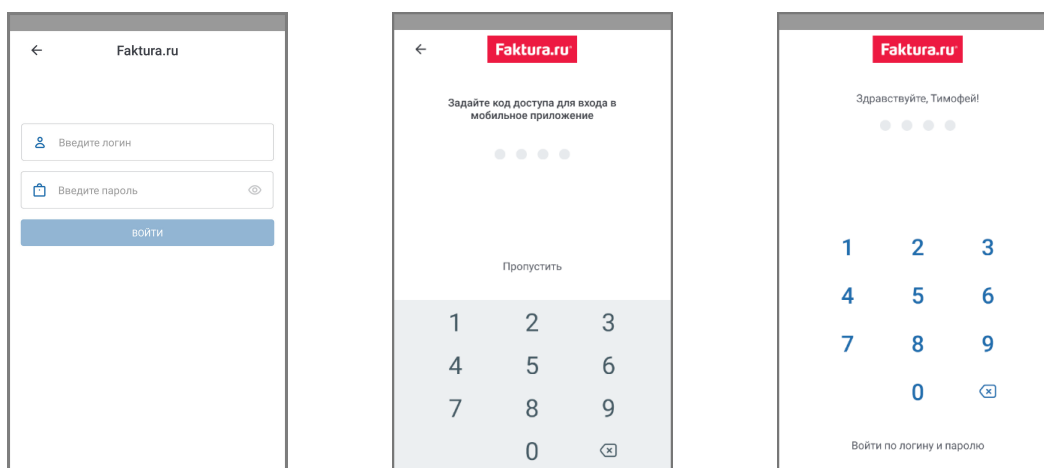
Faktura.ru

Введите логин

Введите пароль

ВОЙТИ

Faktura.ru

Задайте код доступа для входа в мобильное приложение

Пропустить

1 2 3
4 5 6
7 8 9
0

Faktura.ru

Здравствуйте, Тимофей!

1 2 3
4 5 6
7 8 9
0

Войти по логину и паролю